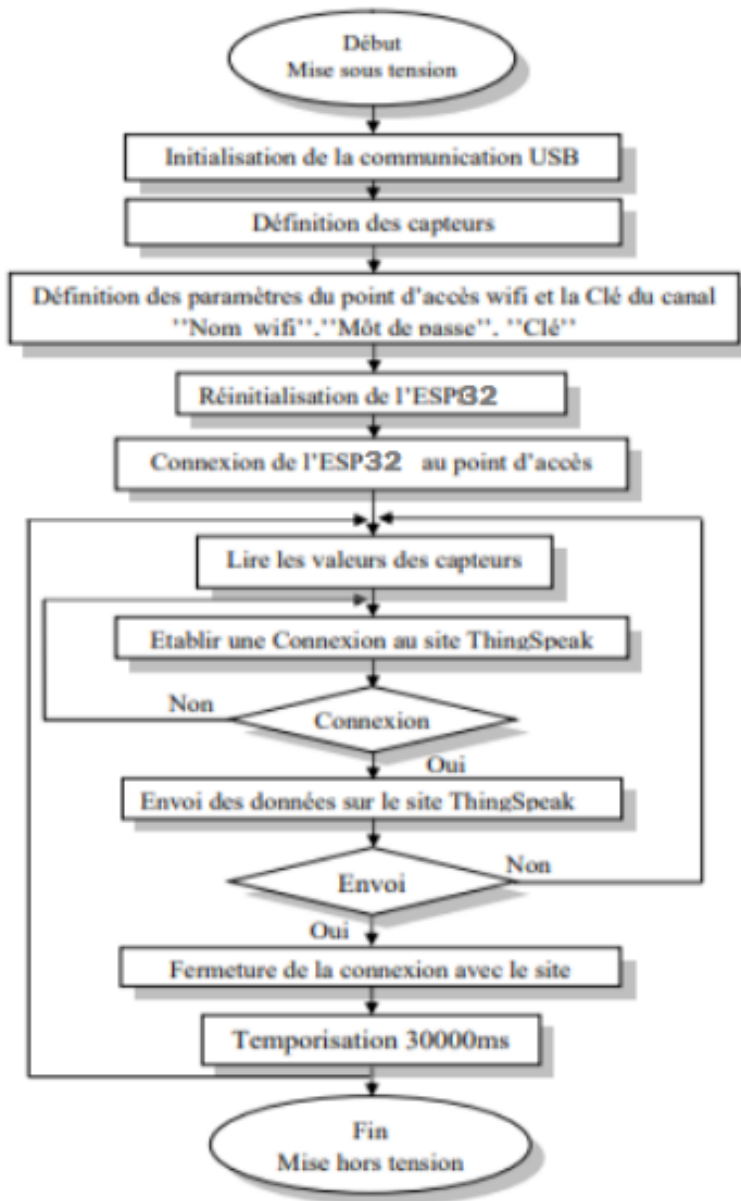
Début
Mise sous tension

Initialisation de la communication USB

Définition des capteurs

Définition des paramètres du point d'accès wifi et la Clé du canal ''Nom_wifi''.''Môt de passe''. ''Clé''

Réinitialisation de l'ESP32

Connexion de l'ESP32 au point d'accès

Lire les valeurs des capteurs

Etablir une Connexion au site ThingSpeak

Non

Connexion

Oui

Envoi des données sur le site ThingSpeak

Non

Envoi

Oui

Fermeture de la connexion avec le site

Temporisation 30000ms

Fin
Mise hors tension